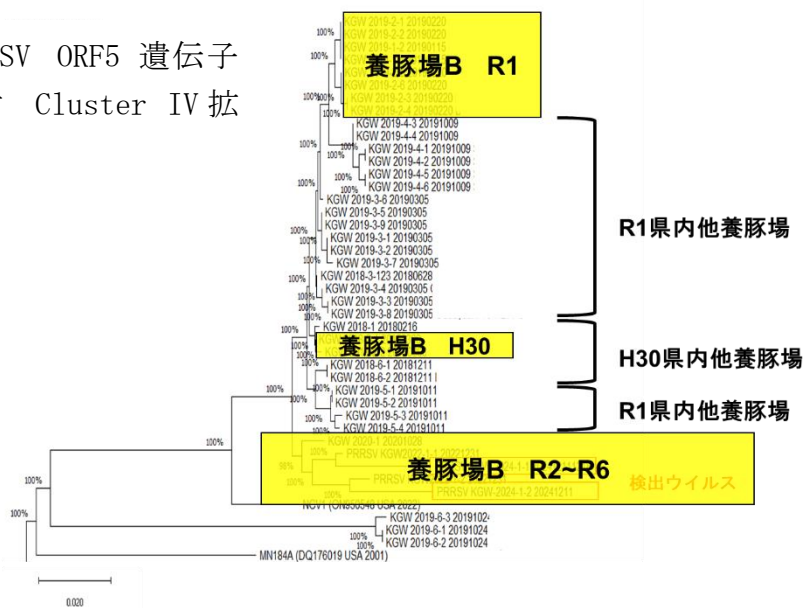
SV ORF5 遺伝子
Cluster IV 拡

100%
KGW 2019-2-1 20190220
KGW 2019-2-2 20190220
KGW 2019-1-2 20190115
100%
養豚場B R1
KGW 2019-2-6 20190220
KGW 2019-2-3 20190220
KGW 2019-2-4 20190220
100%
KGW 2019-4-3 20191009
KGW 2019-4-4 20191009
100%
KGW 2019-4-1 20191009
KGW 2019-4-2 20191009
KGW 2019-4-5 20191009
100%
KGW 2019-4-6 20191009
KGW 2019-3-6 20190305
KGW 2019-3-5 20190305
KGW 2019-3-9 20190305
100%
KGW 2019-3-1 20190305
KGW 2019-3-2 20190305
KGW 2019-3-7 20190305
KGW 2018-3-123 20180628
KGW 2019-3-4 20190305
KGW 2019-3-3 20190305
KGW 2019-3-8 20190305
R1県内他養豚場
100%
KGW 2018-1 20180216
養豚場B H30
H30県内他養豚場
KGW 2018-6-1 20181211
KGW 2018-6-2 20181211
100%
100%
KGW 2019-5-1 20191011
KGW 2019-5-2 20191011
KGW 2019-5-3 20191011
KGW 2019-5-4 20191011
R1県内他養豚場
100%
KGW 2020-1 20201028
98%
PRRSV KGW2021-1 20221104
PRRSV
養豚場B R2~R6
PRRSV KGW-2024-1-2 20241211
検出ウイルス
100%
NCV1 (ON565546 USA 2022)
100%
KGW 2019-6-3 20191024
KGW 2019-6-1 20191024
100%
KGW 2019-6-2 20191024
MN184A (DQ176019 USA 2001)
0.020